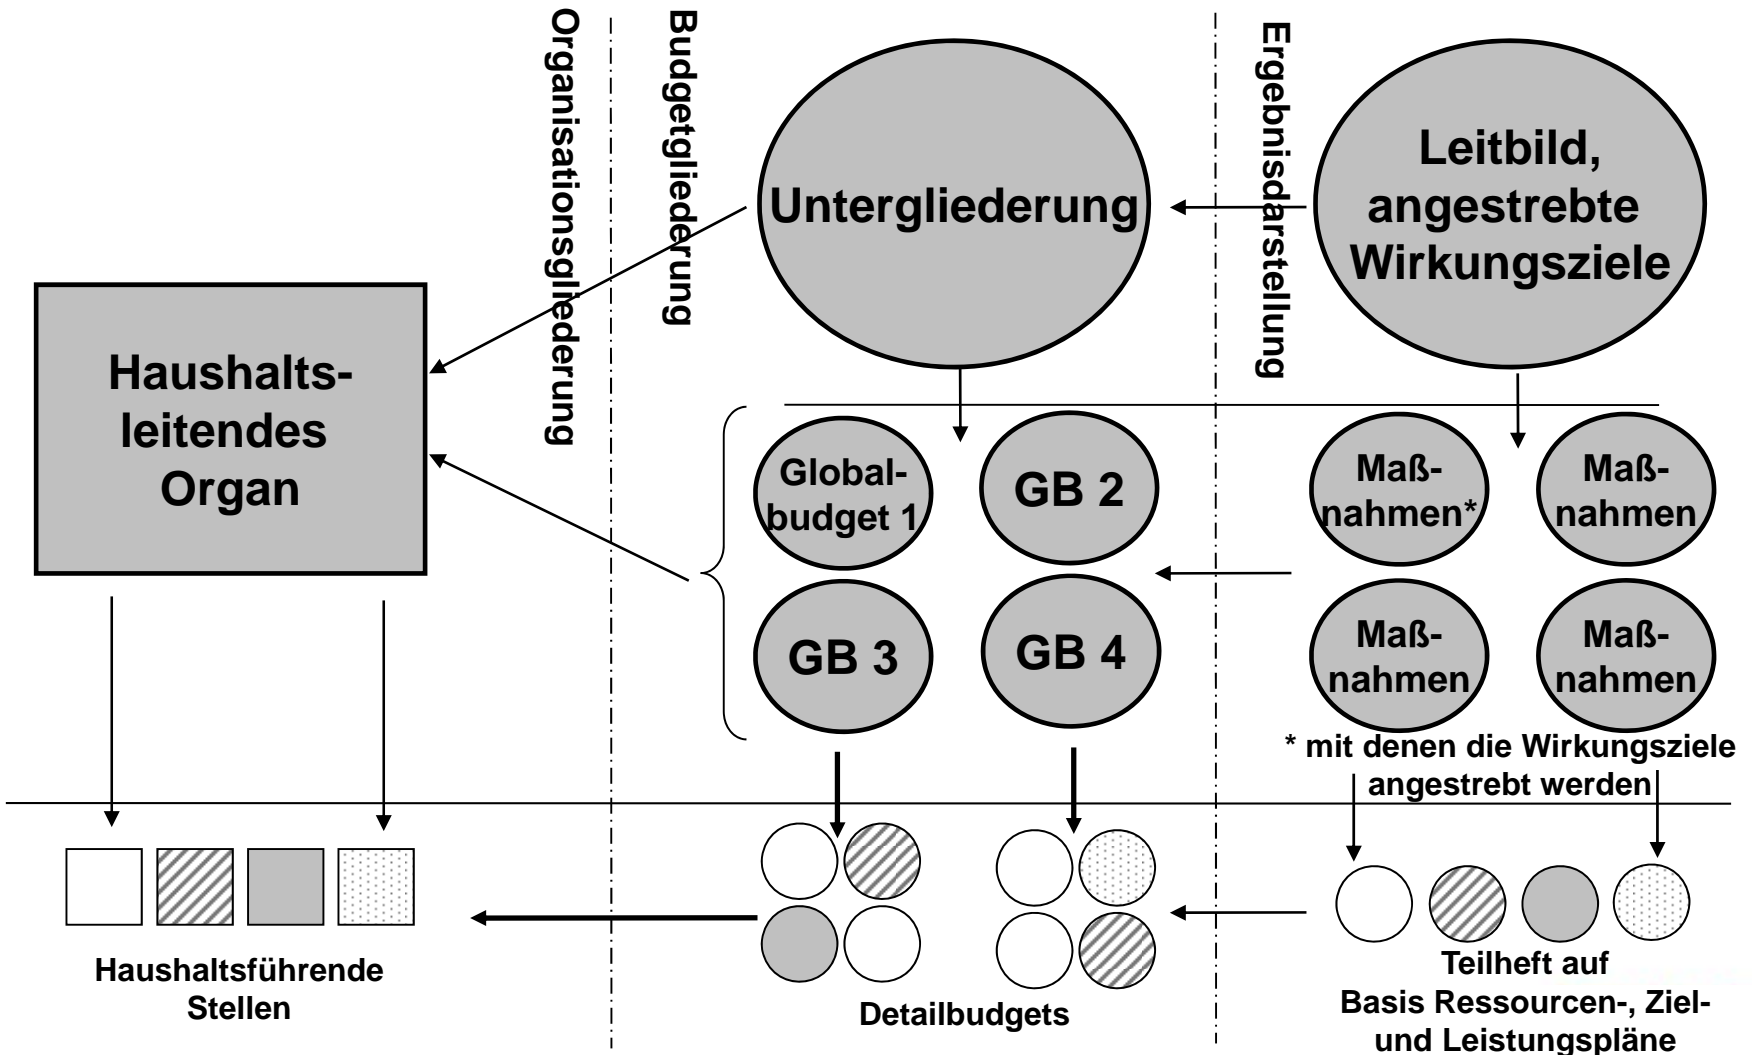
Organisationsgliederung

Budgetgliederung

Ergebnisdarstellung

Untergliederung

Leitbild, angestrebte Wirkungsziele

Haushalts-leitendes Organ

Global-budget 1

GB 2

GB 3

GB 4

Maß-nahmen*

Maß-nahmen

Maß-nahmen

Maß-nahmen

* mit denen die Wirkungsziele angestrebt werden

Haushaltsführende Stellen

Detailbudgets

Teilheft auf Basis Ressourcen-, Ziel- und Leistungspläne